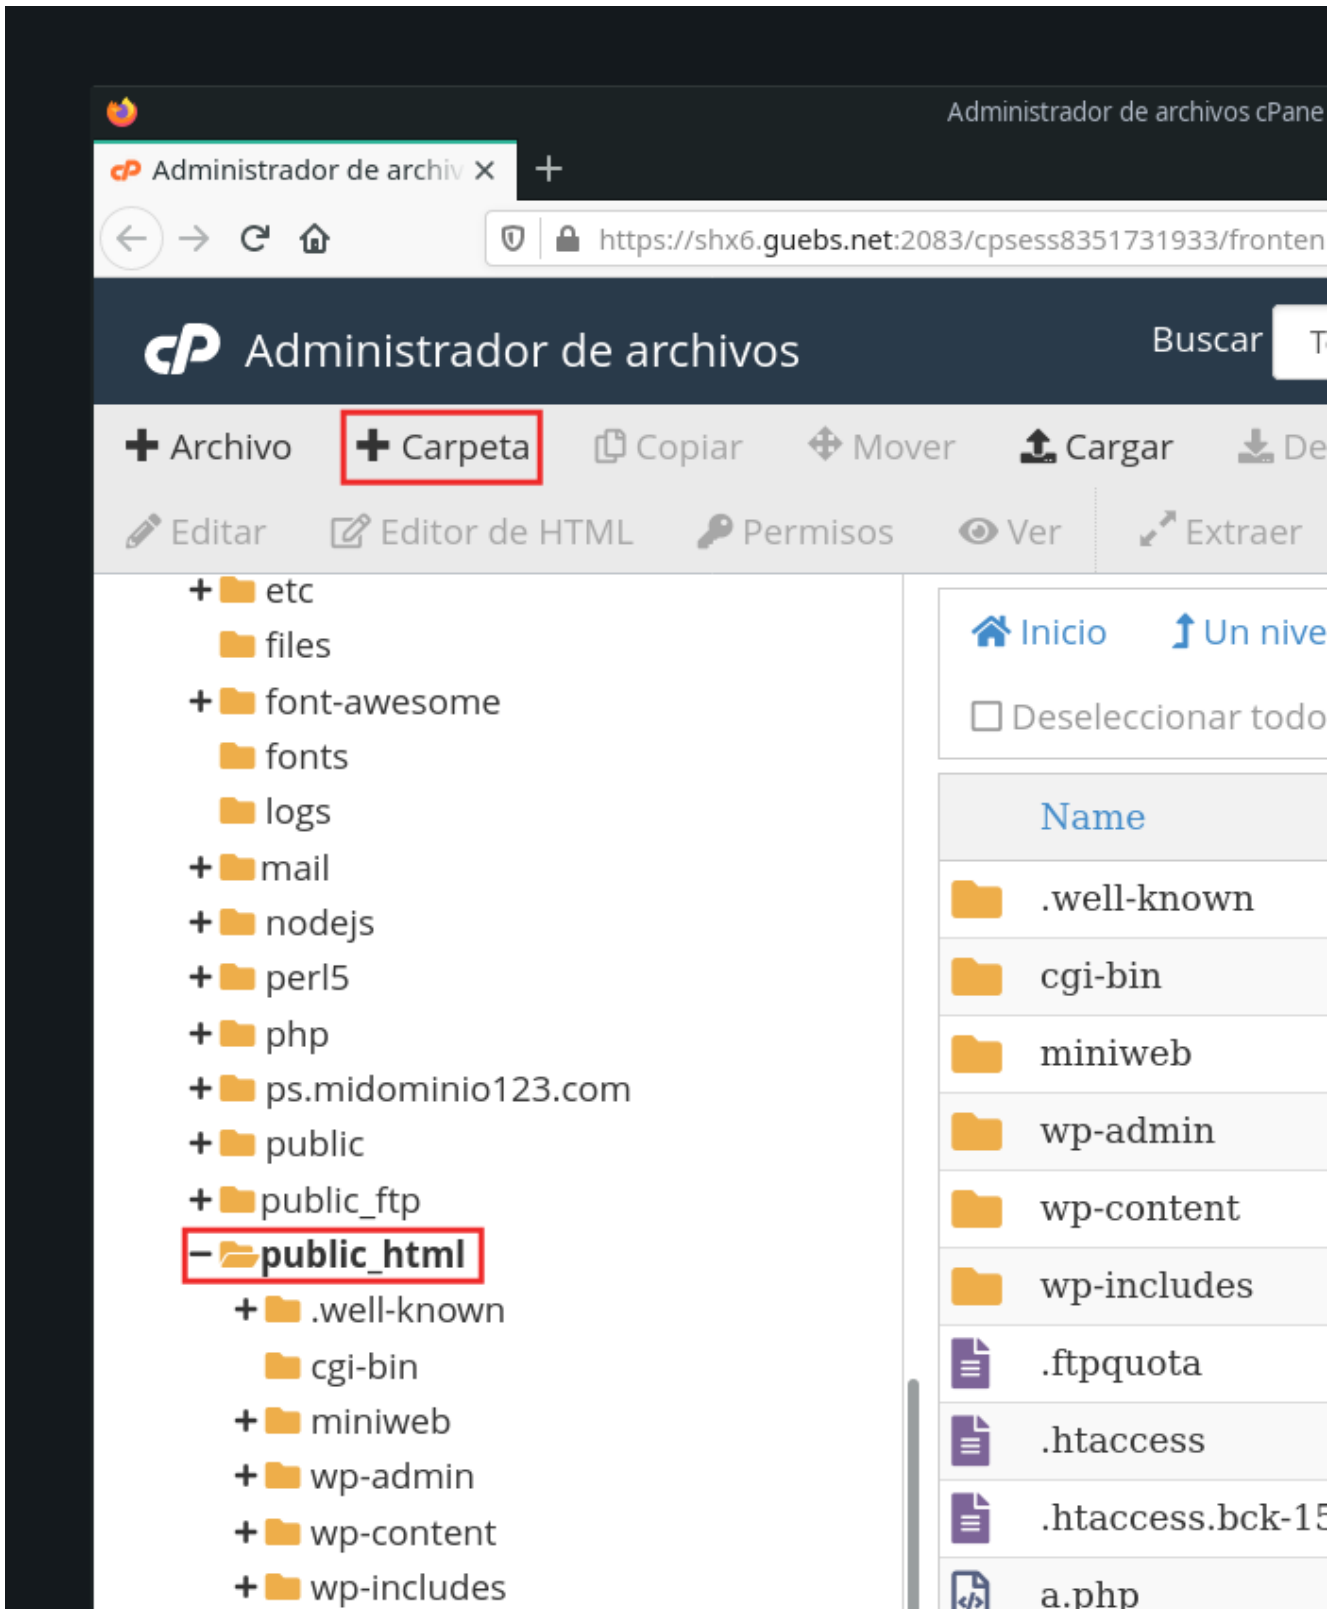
Administrador de archivos cPane

Administrador de archiv ×

+

https://shx6.guebs.net:2083/cpsess8351731933/fronten

Administrador de archivos

Buscar

T

Archivo

Carpeta

Copiar

Mover

Cargar

De

Editar

Editor de HTML

Permisos

Ver

Extraer

+ etc
files
+ font-awesome
fonts
logs
+ mail
+ nodejs
+ perl5
+ php
+ ps.midominio123.com
+ public
+ public_ftp
− public_html
+ .well-known
cgi-bin
+ miniweb
+ wp-admin
+ wp-content
+ wp-includes

Inicio

Un nive

Deseleccionar todo

| Name |
|---|
| .well-known |
| cgi-bin |
| miniweb |
| wp-admin |
| wp-content |
| wp-includes |
| .ftpquota |
| .htaccess |
| .htaccess.bck-15 |
| a.php |